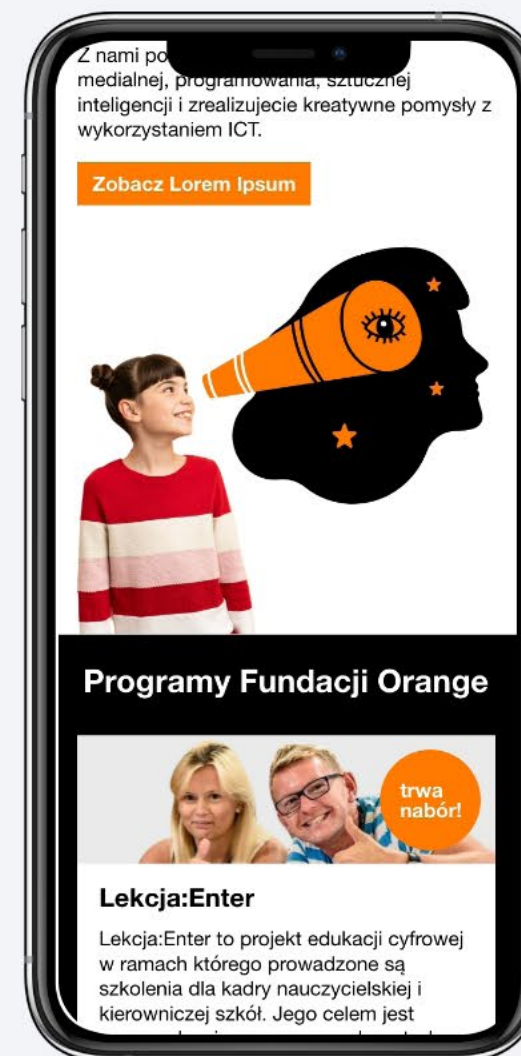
Z nami po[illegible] medialnej, programowania, sztucznej inteligencji i zrealizujecie kreatywne pomysły z wykorzystaniem ICT.

Zobacz Lorem Ipsum

Programy Fundacji Orange

trwa nabór!

Lekcja:Enter

Lekcja:Enter to projekt edukacji cyfrowej w ramach którego prowadzone są szkolenia dla kadry nauczycielskiej i kierowniczej szkół. Jego celem jest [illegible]